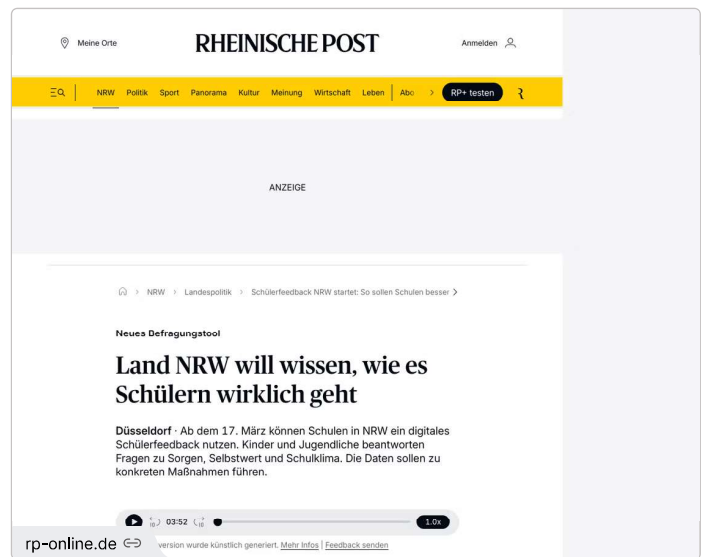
Meine Orte

RHEINISCHE POST

Anmelden

NRW Politik Sport Panorama Kultur Meinung Wirtschaft Leben Abo > RP+ testen

ANZEIGE

> NRW > Landespolitik > Schülerfeedback NRW startet: So sollen Schulen besser >

Neues Befragungstool

Land NRW will wissen, wie es Schülern wirklich geht

Düsseldorf · Ab dem 17. März können Schulen in NRW ein digitales Schülerfeedback nutzen. Kinder und Jugendliche beantworten Fragen zu Sorgen, Selbstwert und Schulklima. Die Daten sollen zu konkreten Maßnahmen führen.

10 03:52 10 1.0x

rp-online.de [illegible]version wurde künstlich generiert. Mehr Infos | Feedback senden